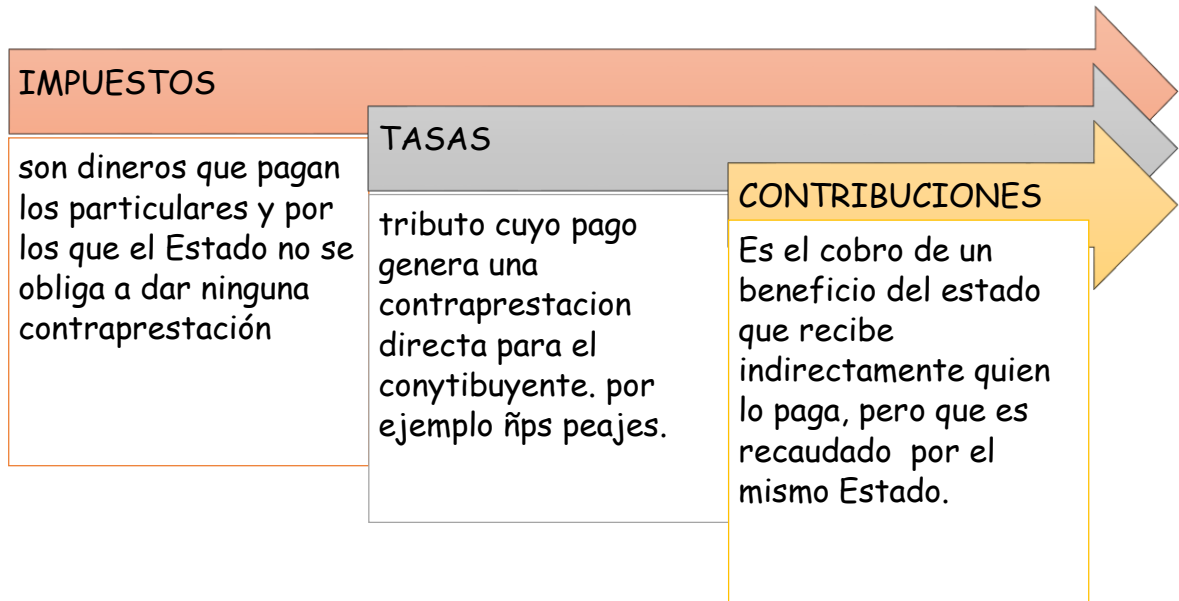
IMPUESTOS

son dineros que pagan los particulares y por los que el Estado no se obliga a dar ninguna contraprestación

TASAS

tributo cuyo pago genera una contraprestacion directa para el conytibuyente. por ejemplo ñps peajes.

CONTRIBUCIONES

Es el cobro de un beneficio del estado que recibe indirectamente quien lo paga, pero que es recaudado por el mismo Estado.